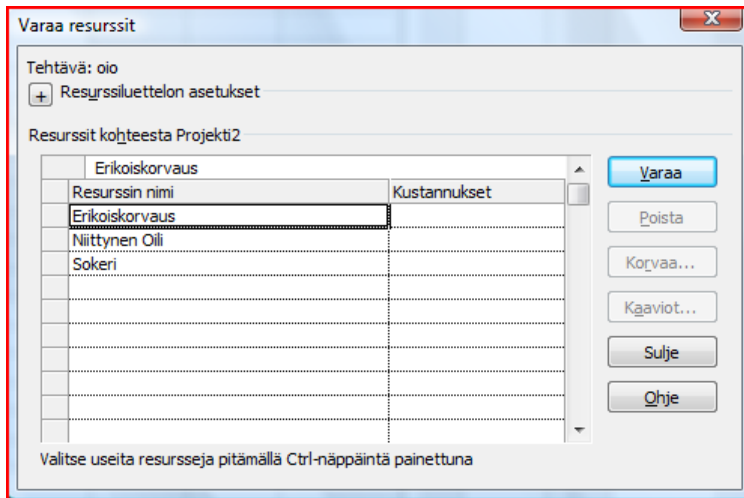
Varaa resurssit

Tehtävä: oio

+ Resurssiluettelon asetukset

Resurssit kohteesta Projekti2

Erikoiskorvaus

| Resurssin nimi | Kustannukset |
|---|---|
| Erikoiskorvaus | |
| Niittynen Oili | |
| Sokeri | |

Varaa

Poista

Korvaa...

Kaaviot...

Sulje

Ohje

Valitse useita resursseja pitämällä Ctrl-näppäintä painettuna